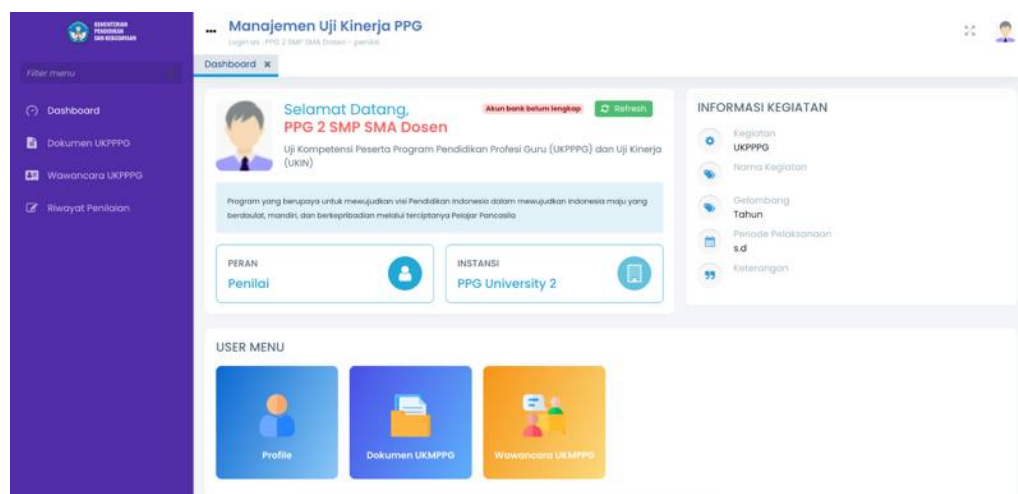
KEMENTERIAN PENDIDIKAN DAN KEBUDAYAAN

Filter menu

Dashboard

Dokumen UKPPPG

Wawancara UKPPPG

Riwayat Penilaian

Manajemen Uji Kinerja PPG

Login as : PPG 2 SMP SMA Dosen - penilai

Dashboard ✖

Selamat Datang,

PPG 2 SMP SMA Dosen

Akun bank belum lengkap

Refresh

Uji Kompetensi Peserta Program Pendidikan Profesi Guru (UKPPPG) dan Uji Kinerja (UKIN)

Program yang berupaya untuk mewujudkan visi Pendidikan Indonesia dalam mewujudkan Indonesia maju yang berdaulat, mandiri, dan berkepribadian melalui terciptanya Pelajar Pancasila

PERAN

Penilai

INSTANSI

PPG University 2

INFORMASI KEGIATAN

Kegiatan

UKPPPG

Nama Kegiatan

Gelombang

Tahun

Periode Pelaksanaan

s.d

Keterangan

USER MENU

Profile

Dokumen UKMPPG

Wawancara UKMPPG